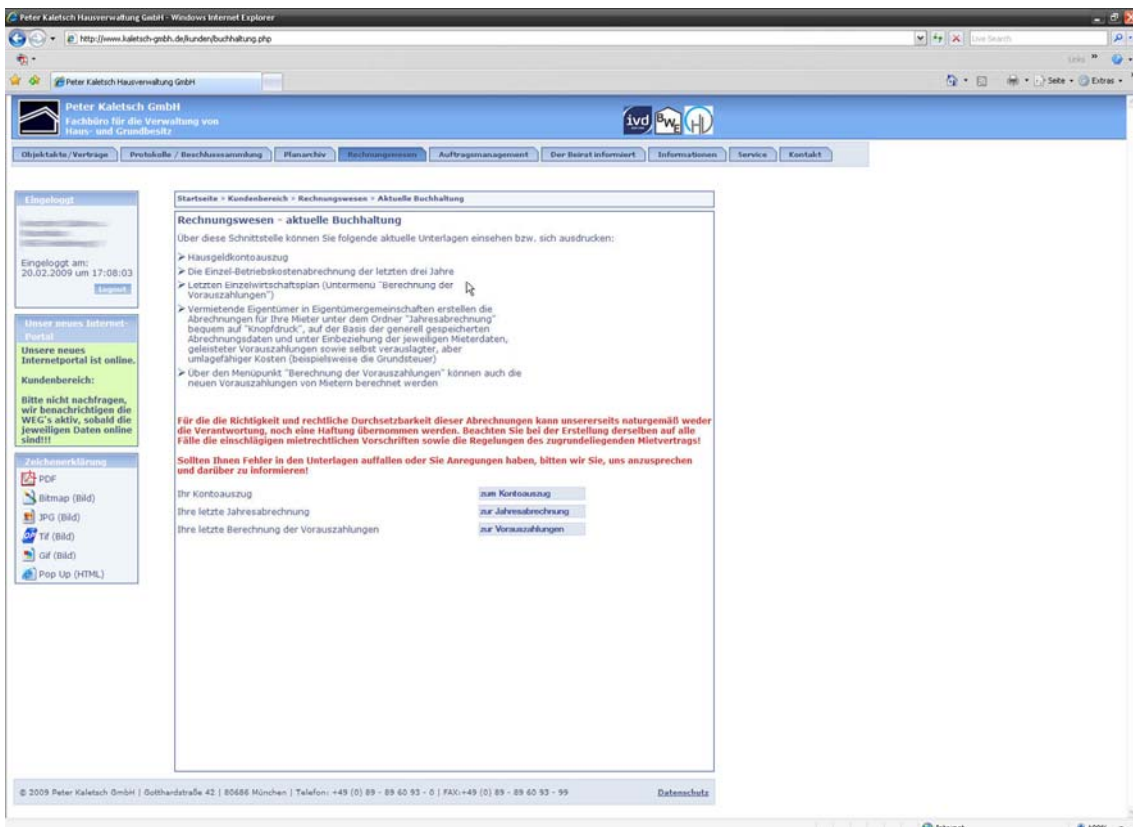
Peter Kaletsch Hausverwaltung GmbH - Windows Internet Explorer

http://www.kaletsch-gmbh.de/kunden/buchhaltung.php

Live Search

Peter Kaletsch Hausverwaltung GmbH

Seite · Extras ·

Peter Kaletsch GmbH
Fachbüro für die Verwaltung von Haus- und Grundbesitz

ivd BWE HI

Objektakte/Verträge | Protokolle / Beschlussammlung | Planarchiv | Rechnungswesen | Auftragsmanagement | Der Beirat informiert | Informationen | Service | Kontakt

Eingeloggt

Eingeloggt am: 20.02.2009 um 17:08:03

Logout

Unser neues Internet-Portal

Unsere neues Internetportal ist online.

Kundenbereich:

Bitte nicht nachfragen, wir benachrichtigen die WEG's aktiv, sobald die jeweiligen Daten online sind!!!

Zeichenerklärung

PDF
Bitmap (Bild)
JPG (Bild)
Tif (Bild)
Gif (Bild)
Pop Up (HTML)

Startseite > Kundenbereich > Rechnungswesen > Aktuelle Buchhaltung

Rechnungswesen - aktuelle Buchhaltung

Über diese Schnittstelle können Sie folgende aktuelle Unterlagen einsehen bzw. sich ausdrucken:

➢ Hausgeldkontoauszug
➢ Die Einzel-Betriebskostenabrechnung der letzten drei Jahre
➢ Letzten Einzelwirtschaftsplan (Untermenu "Berechnung der Vorauszahlungen")
➢ Vermietende Eigentümer in Eigentümergemeinschaften erstellen die Abrechnungen für Ihre Mieter unter dem Ordner "Jahresabrechnung" bequem auf "Knopfdruck", auf der Basis der generell gespeicherten Abrechnungsdaten und unter Einbeziehung der jeweiligen Mieterdaten, geleisteter Vorauszahlungen sowie selbst veranslagter, aber umlagefähiger Kosten (beispielsweise die Grundsteuer)
➢ Über den Menüpunkt "Berechnung der Vorauszahlungen" können auch die neuen Vorauszahlungen von Mietern berechnet werden

Für die die Richtigkeit und rechtliche Durchsetzbarkeit dieser Abrechnungen kann unsererseits naturgemäß weder die Verantwortung, noch eine Haftung übernommen werden. Beachten Sie bei der Erstellung derselben auf alle Fälle die einschlägigen mietrechtlichen Vorschriften sowie die Regelungen des zugrundeliegenden Mietvertrags!

Sollten Ihnen Fehler in den Unterlagen auffallen oder Sie Anregungen haben, bitten wir Sie, uns anzusprechen und darüber zu informieren!

| | |
|---|---|
| Ihr Kontoauszug | zum Kontoauszug |
| Ihre letzte Jahresabrechnung | zur Jahresabrechnung |
| Ihre letzte Berechnung der Vorauszahlungen | zur Vorauszahlungen |

© 2009 Peter Kaletsch GmbH | Gotthardstraße 42 | 80686 München | Telefon: +49 (0) 89 - 89 60 93 - 0 | FAX:+49 (0) 89 - 89 60 93 - 99

Datenschutz